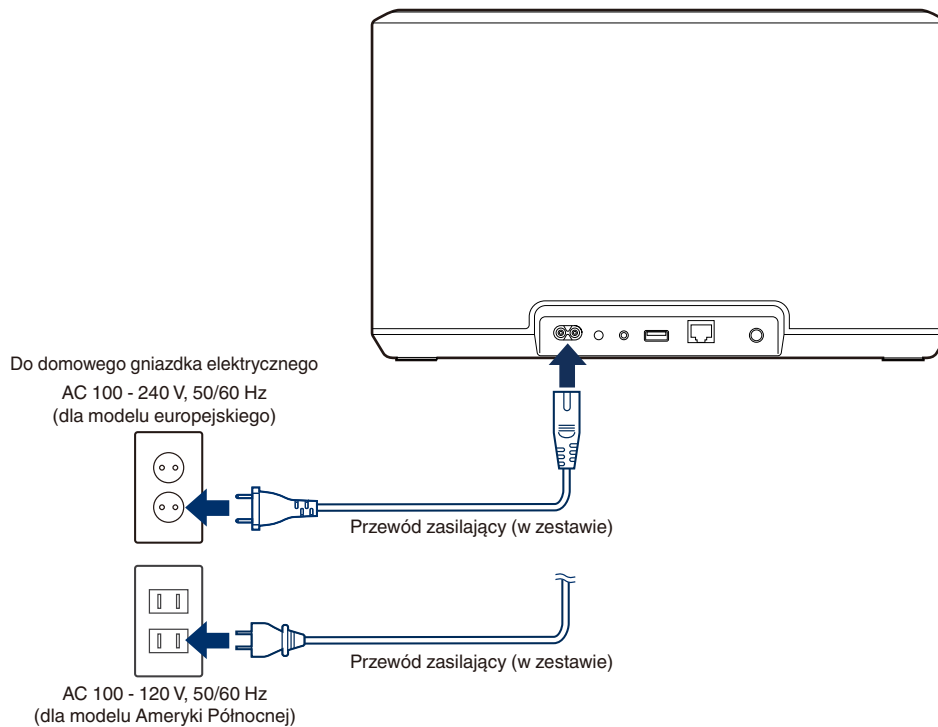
Do domowego gniazdka elektrycznego

AC 100 - 240 V, 50/60 Hz
(dla modelu europejskiego)

Przewód zasilający (w zestawie)

Przewód zasilający (w zestawie)

AC 100 - 120 V, 50/60 Hz
(dla modelu Ameryki Północnej)